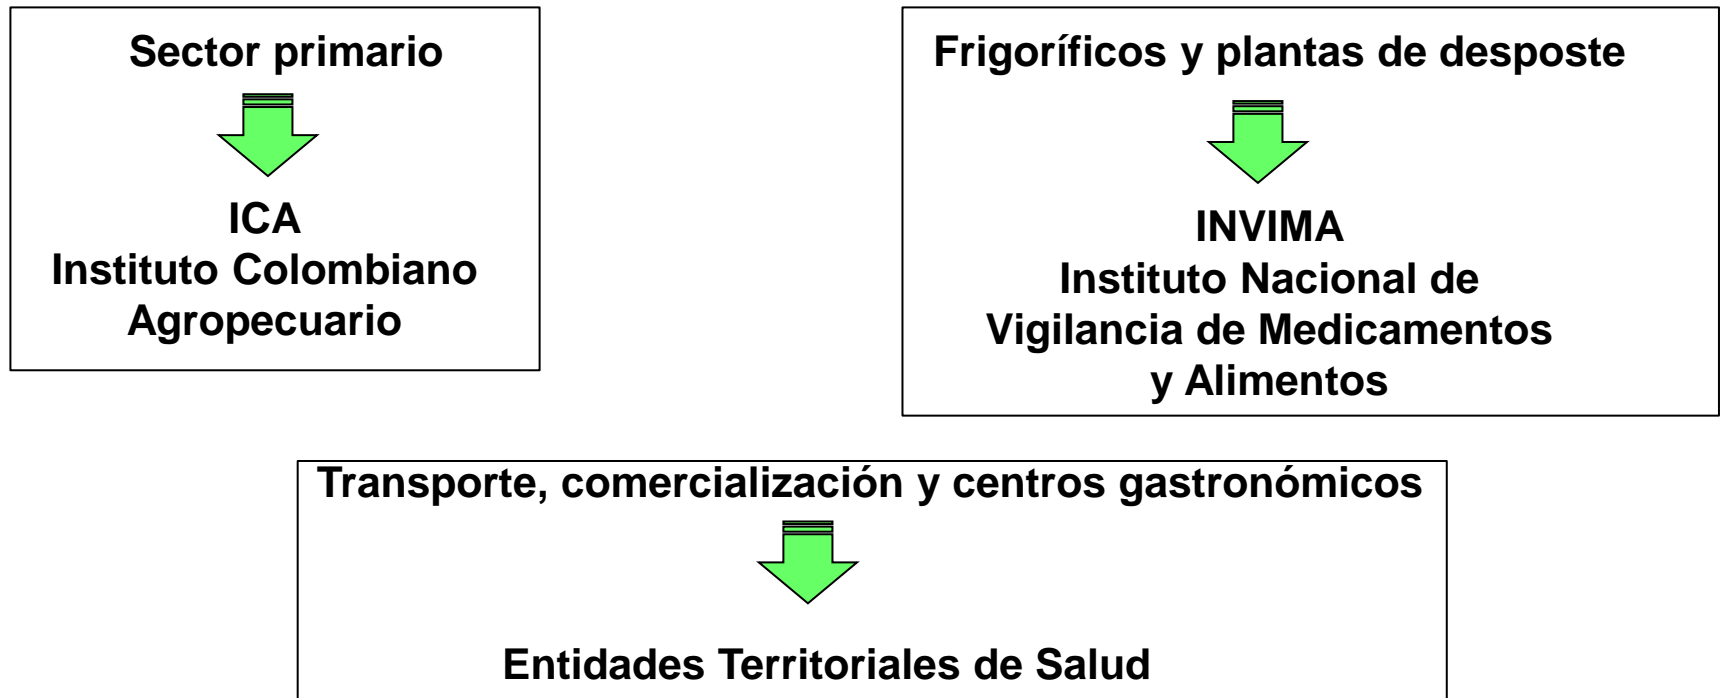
Sector primario

ICA
Instituto Colombiano
Agropecuario

Frigoríficos y plantas de desposte

INVIMA
Instituto Nacional de
Vigilancia de Medicamentos
y Alimentos

Transporte, comercialización y centros gastronómicos

Entidades Territoriales de Salud